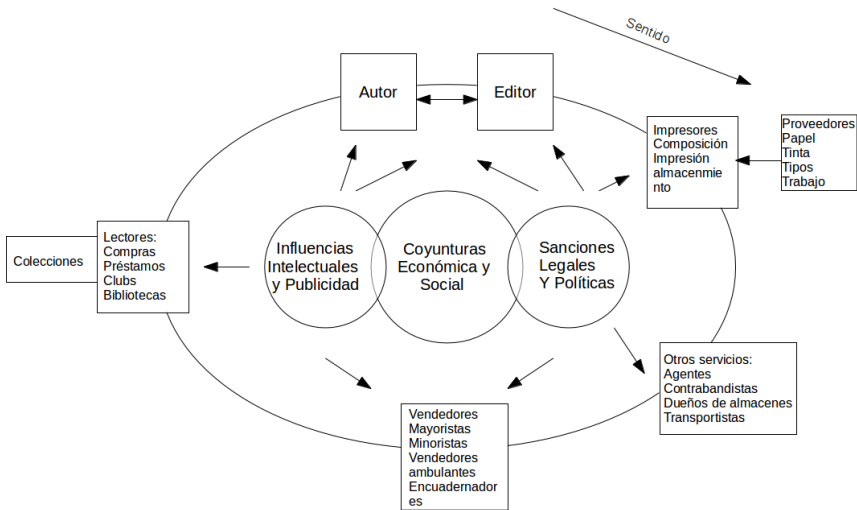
Sentido

Autor

Editor

Impresores
Composición
Impresión
almacenmiento

Proveedores
Papel
Tinta
Tipos
Trabajo

Colecciones

Lectores:
Compras
Préstamos
Clubs
Bibliotecas

Influencias Intelectuales y Publicidad

Coyunturas Económica y Social

Sanciones Legales Y Políticas

Otros servicios:
Agentes
Contrabandistas
Dueños de almacenes
Transportistas

Vendedores
Mayoristas
Minoristas
Vendedores ambulantes
Encuadernadores